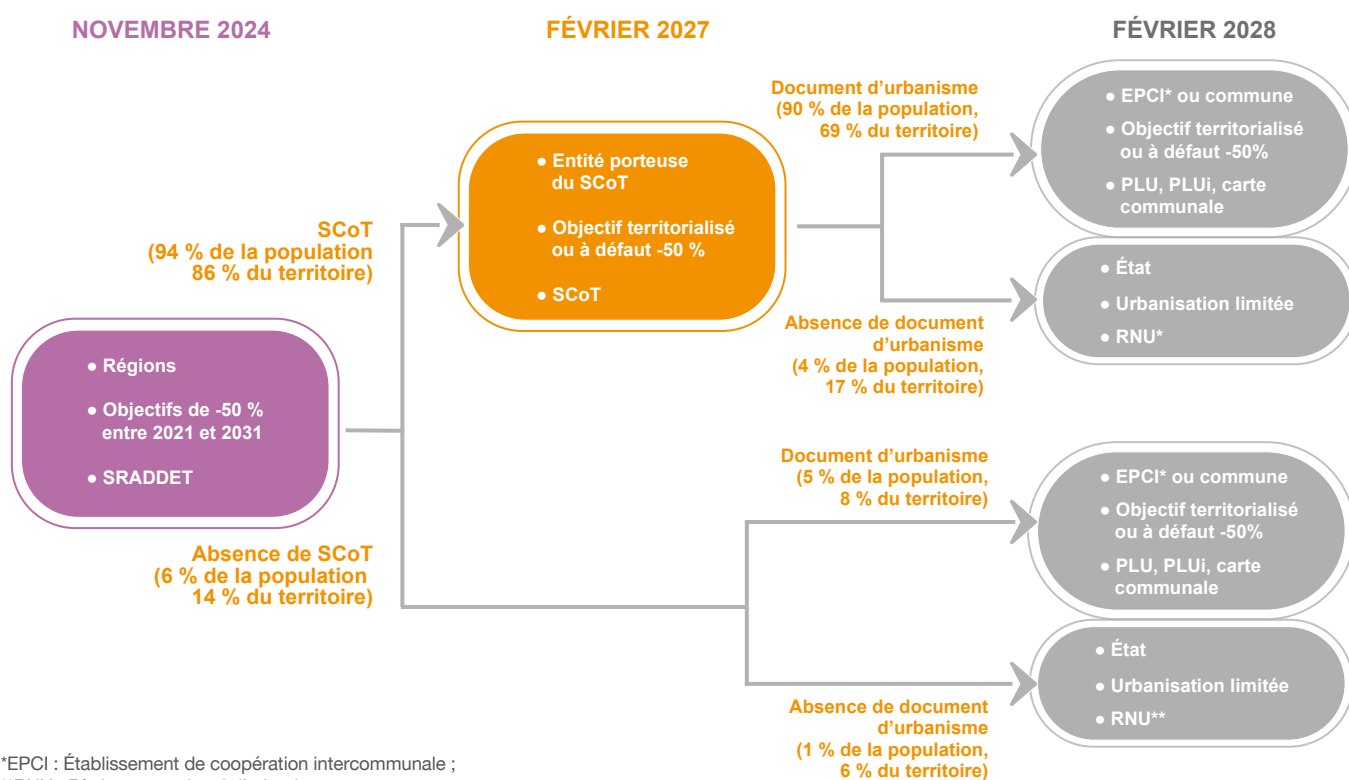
NOVEMBRE 2024

FÉVRIER 2027

FÉVRIER 2028

● Régions

● Objectifs de -50 % entre 2021 et 2031

● SRADDET

SCoT
(94 % de la population 86 % du territoire)

Absence de SCoT
(6 % de la population 14 % du territoire)

● Entité porteuse du SCoT

● Objectif territorialisé ou à défaut -50 %

● SCoT

Document d’urbanisme
(90 % de la population, 69 % du territoire)

Absence de document d’urbanisme
(4 % de la population, 17 % du territoire)

Document d’urbanisme
(5 % de la population, 8 % du territoire)

Absence de document d’urbanisme
(1 % de la population, 6 % du territoire)

● EPCI* ou commune

● Objectif territorialisé ou à défaut -50%

● PLU, PLUi, carte communale

● État

● Urbanisation limitée

● RNU*

● EPCI* ou commune

● Objectif territorialisé ou à défaut -50%

● PLU, PLUi, carte communale

● État

● Urbanisation limitée

● RNU**

*EPCI : Établissement de coopération intercommunale ;
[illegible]